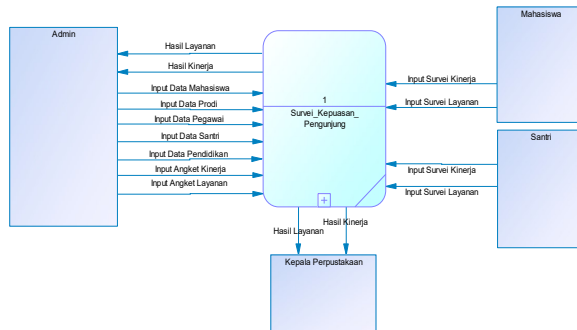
Admin

Hasil Layanan

Hasil Kinerja

Input Data Mahasiswa

Input Data Prodi

Input Data Pegawai

Input Data Santri

Input Data Pendidikan

Input Angket Kinerja

Input Angket Layanan

1

Survei_Kepuasan_Pengunjung

Mahasiswa

Input Survei Kinerja

Input Survei Layanan

Santri

Input Survei Kinerja

Input Survei Layanan

Hasil Kinerja

Hasil Layanan

Kepala Perpustakaan